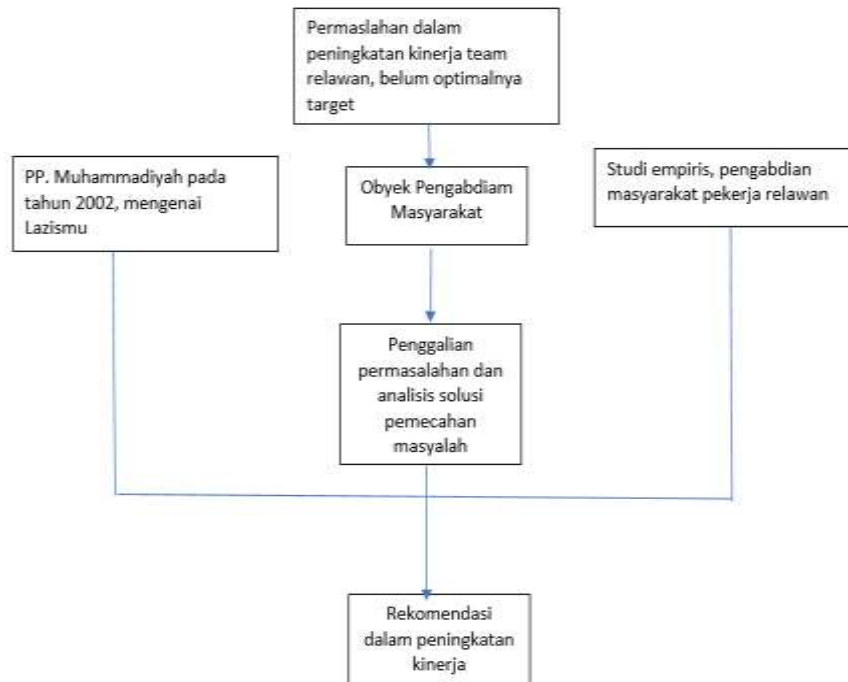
Permaslahan dalam peningkatan kinerja team relawan, belum optimalnya target

PP. Muhammadiyah pada tahun 2002, mengenai Lazismu

Obyek Pengabdiam Masyarakat

Studi empiris, pengabdian masyarakat pekerja relawan

Penggalian permasalahan dan analisis solusi pemecahan masyalah

Rekomendasi dalam peningkatan kinerja